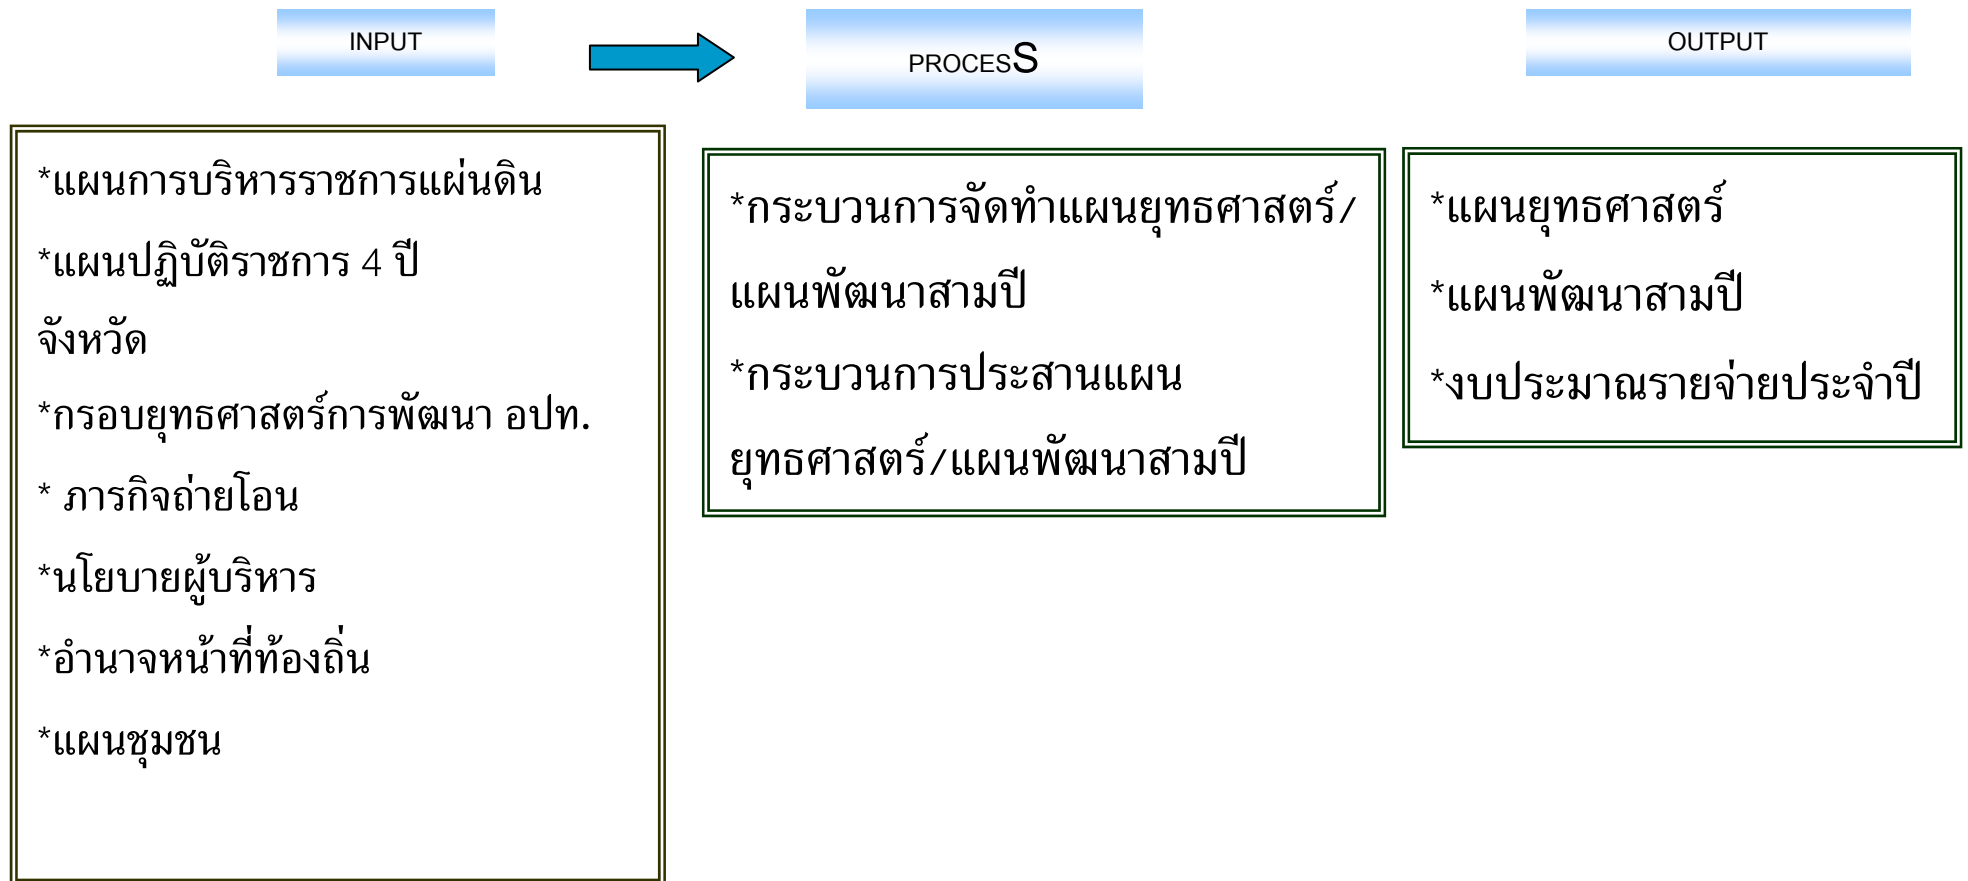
INPUT

PROCESS

OUTPUT

*แผนการบริหารราชการแผ่นดิน

*แผนปฏิบัติราชการ 4 ปี จังหวัด

*กรอบยุทธศาสตร์การพัฒนา อปท.

* ภารกิจถ่ายโอน

*นโยบายผู้บริหาร

*อำนาจหน้าที่ท้องถิ่น

*แผนชุมชน

*กระบวนการจัดทำแผนยุทธศาสตร์/แผนพัฒนาสามปี

*กระบวนการประสานแผนยุทธศาสตร์/แผนพัฒนาสามปี

*แผนยุทธศาสตร์

*แผนพัฒนาสามปี

*งบประมาณรายจ่ายประจำปี